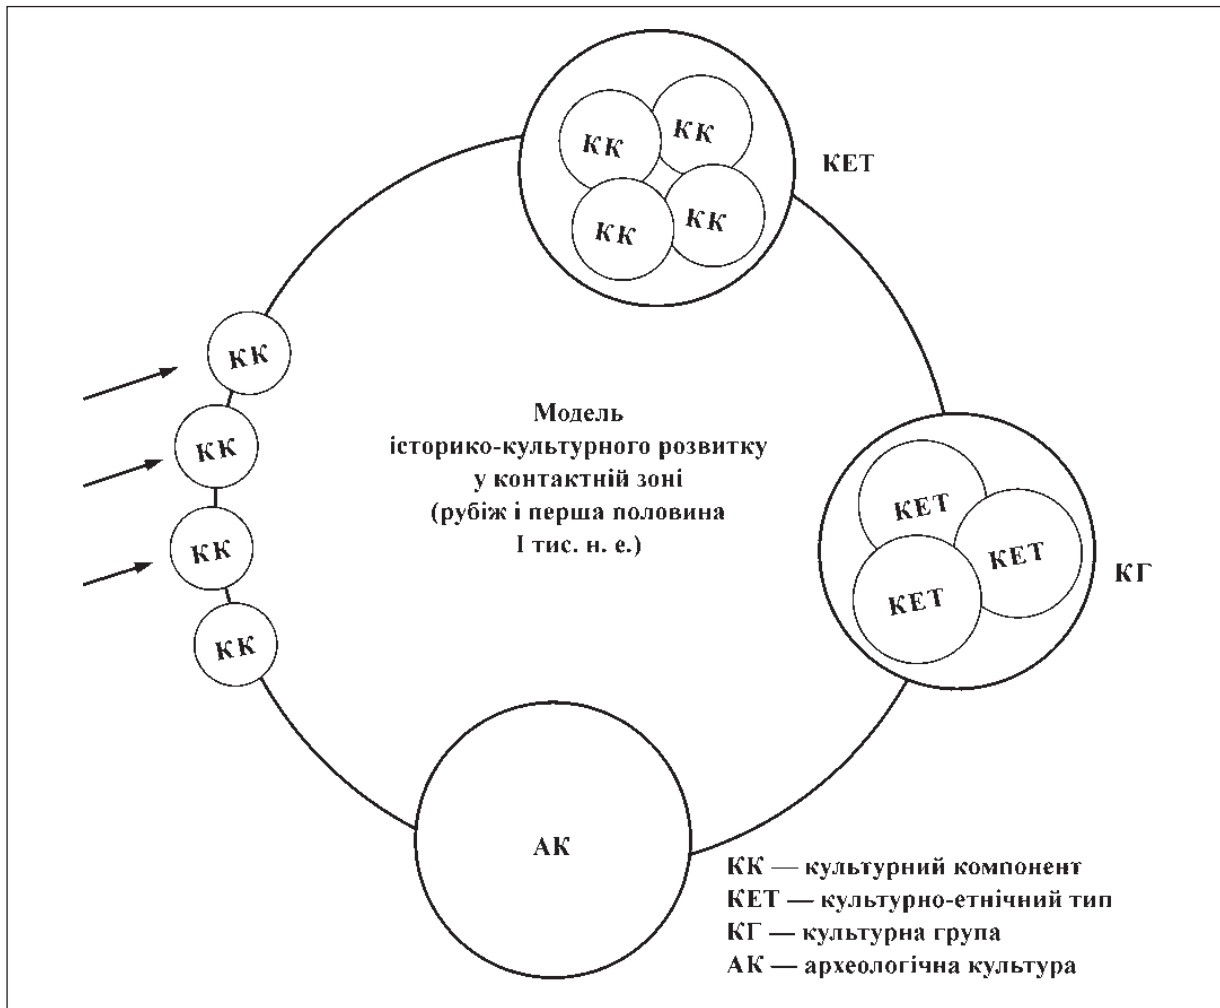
КК
КК
КК
КК
КЕТ

КК
КК
КК
КК

Модель
історико-культурного розвитку
у контактній зоні
(рубіж і перша половина
І тис. н. е.)

КЕТ
КЕТ
КЕТ
КГ

АК

КК — культурний компонент
КЕТ — культурно-етнічний тип
КГ — культурна група
АК — археологічна культура